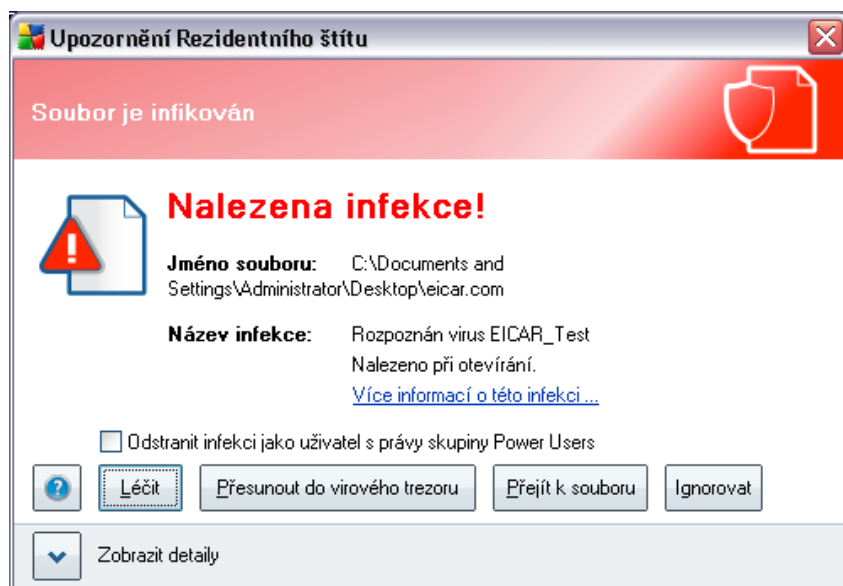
Upozornění Rezidentního štítu

Soubor je infikován

Nalezena infekce!

Jméno souboru: C:\Documents and Settings\Administrator\Desktop\eicar.com

Název infekce: Rozpoznán virus EICAR_Test

Nalezeno při otevírání.

Více informací o této infekci ...

Odstranit infekci jako uživatel s právy skupiny Power Users

Léčit

Přesunout do virového trezoru

Přejít k souboru

Ignorovat

Zobrazit detaily